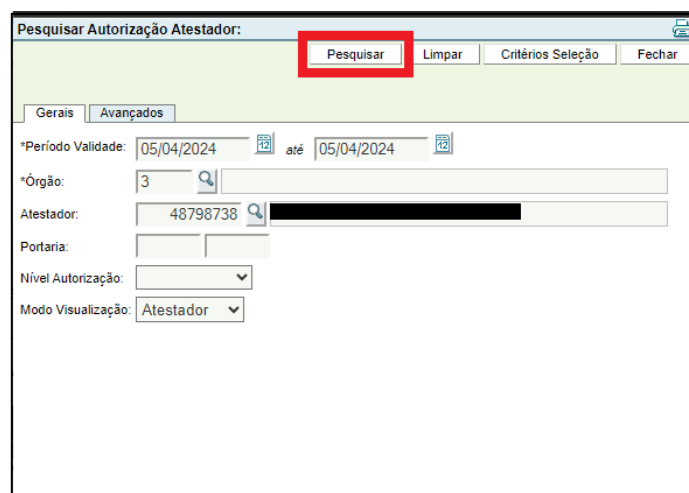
Pesquisar Autorização Atestador:

Pesquisar | Limpar | Critérios Seleção | Fechar

Gerais | Avançados

*Período Validade: 05/04/2024 12 até 05/04/2024 12

*Órgão: 3

Atestador: 48798738

Portaria:

Nível Autorização:

Modo Visualização: Atestador